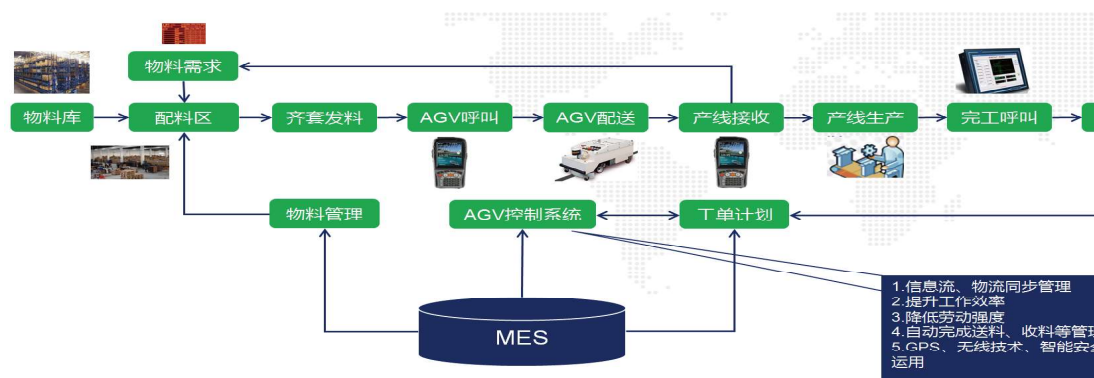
物料需求

物料库

配料区

齐套发料

AGV呼叫

AGV配送

产线接收

产线生产

完工呼叫

物料管理

AGV控制系统

工单计划

MES

1.信息流、物流同步管理
2.提升工作效率
3.降低劳动强度
4.自动完成送料、收料等管理
5.GPS、无线技术、智能安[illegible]
运用